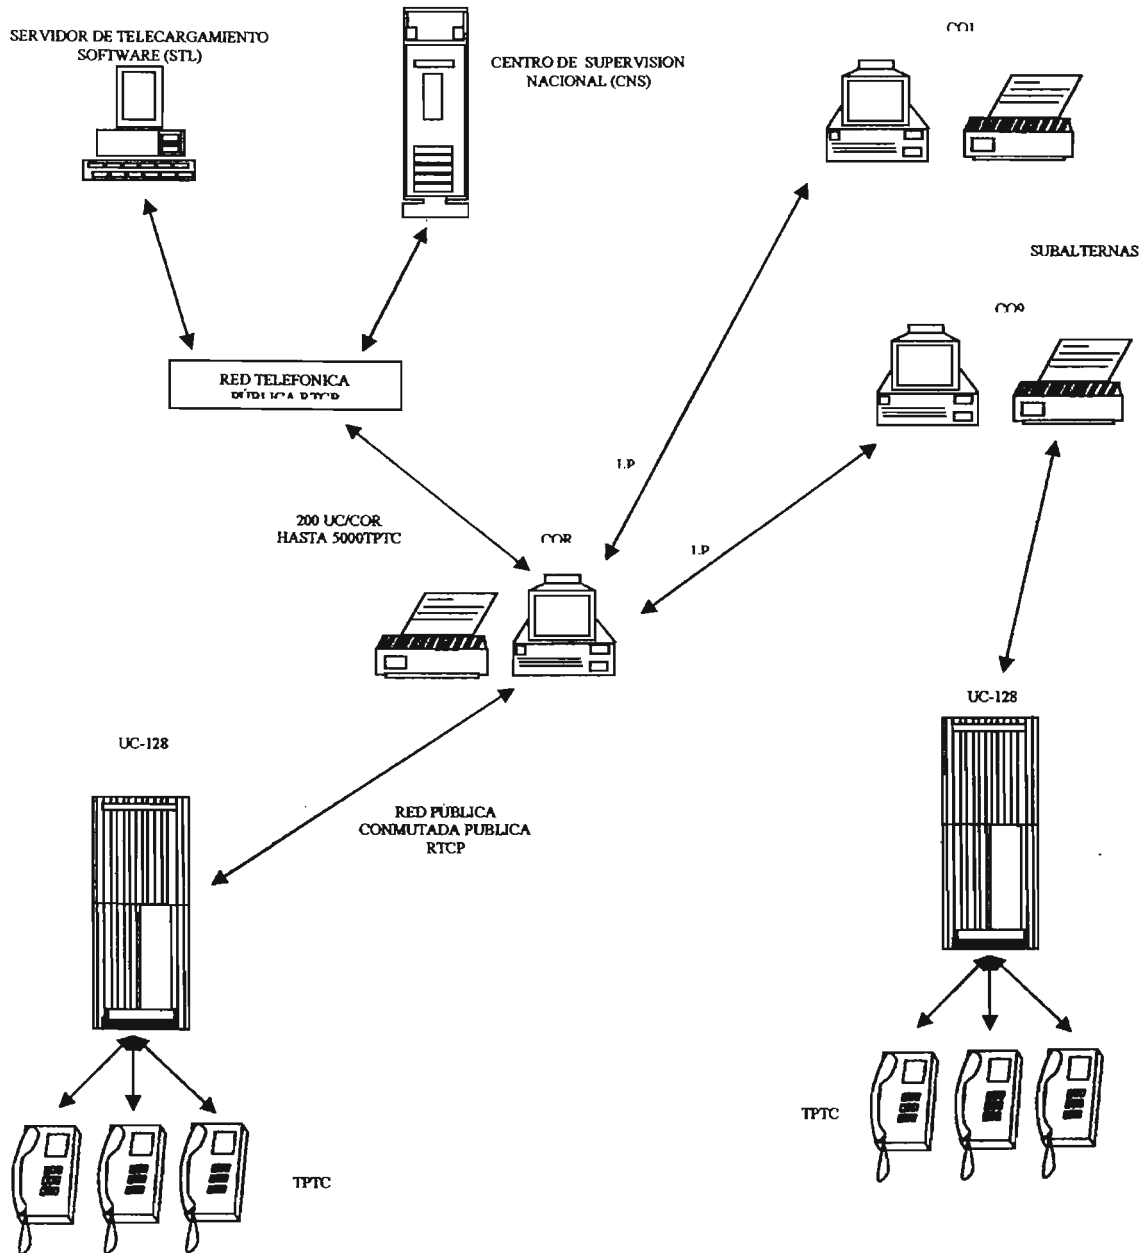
SERVIDOR DE TELECARGAMIENTO SOFTWARE (STL)

CENTRO DE SUPERVISION NACIONAL (CNS)

CO1

SUBALTERNAS

CO2

RED TELEFONICA PÚBLICA RTCP

LP

200 UC/COR HASTA 5000TPTC

COR

LP

UC-128

UC-128

RED PÚBLICA CONMUTADA PUBLICA RTCP

TPTC

TPTC